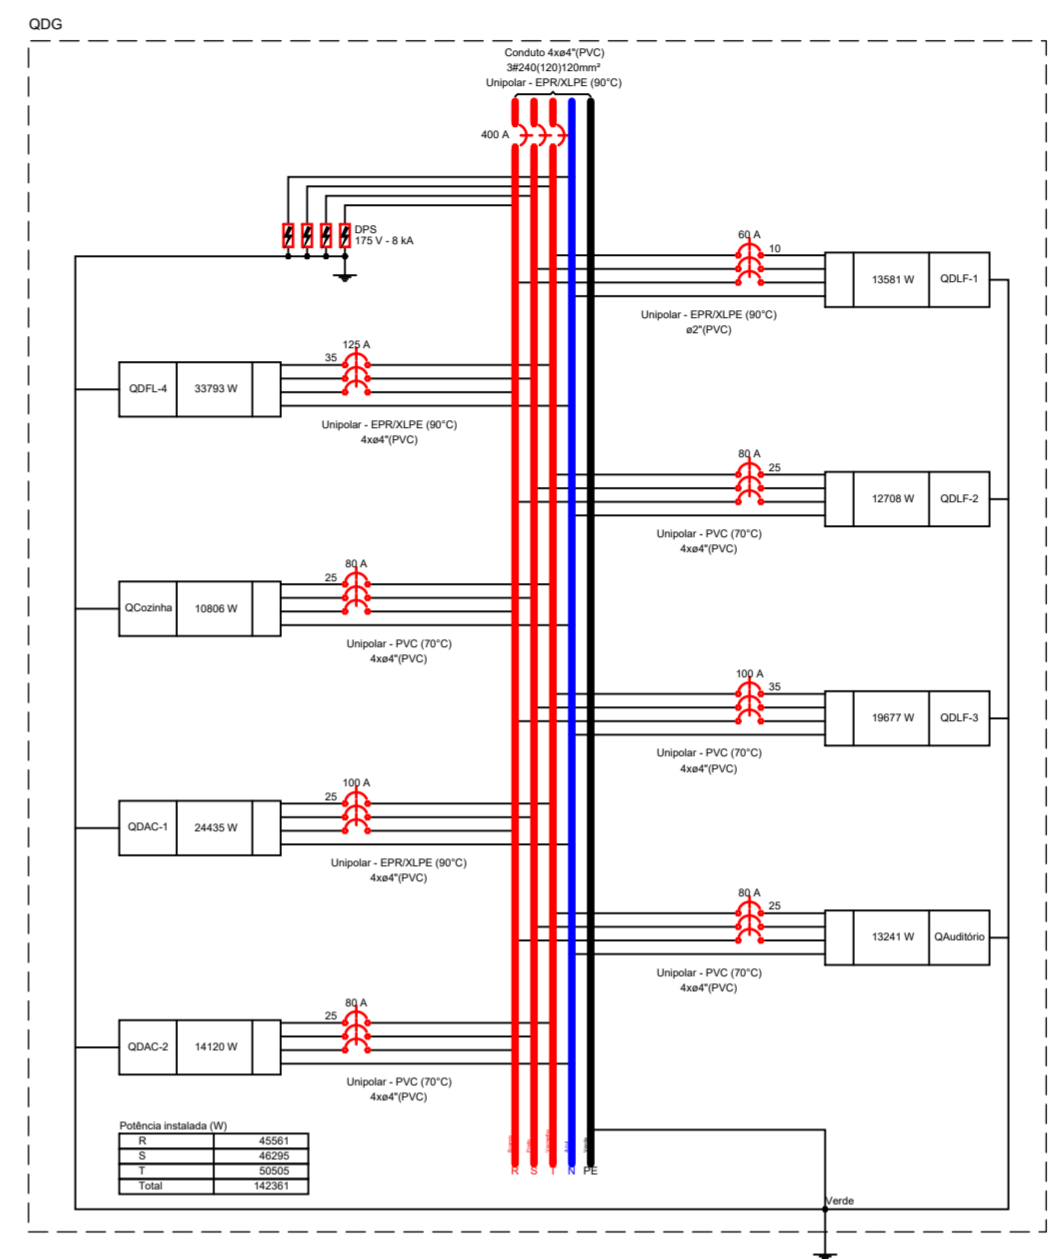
QDG

Conduto 4xø4"(PVC)
3#240(120)120mm²
Unipolar - EPR/XLPE (90°C)

400 A

DPS
175 V - 8 kA

60 A
10
13581 W
QDLF-1
Unipolar - EPR/XLPE (90°C)
ø2"(PVC)

125 A
35
QDFL-4
33793 W
Unipolar - EPR/XLPE (90°C)
4xø4"(PVC)

80 A
25
12708 W
QDLF-2
Unipolar - PVC (70°C)
4xø4"(PVC)

80 A
25
QCozinha
10806 W
Unipolar - PVC (70°C)
4xø4"(PVC)

100 A
35
19677 W
QDLF-3
Unipolar - PVC (70°C)
4xø4"(PVC)

100 A
25
QDAC-1
24435 W
Unipolar - EPR/XLPE (90°C)
4xø4"(PVC)

80 A
25
13241 W
QAuditório
Unipolar - PVC (70°C)
4xø4"(PVC)

80 A
25
QDAC-2
14120 W
Unipolar - PVC (70°C)
4xø4"(PVC)

Potência instalada (W)

| R | 45561 |
|---|---|
| S | 46295 |
| T | 50505 |
| Total | 142361 |

R S T N PE

Verde